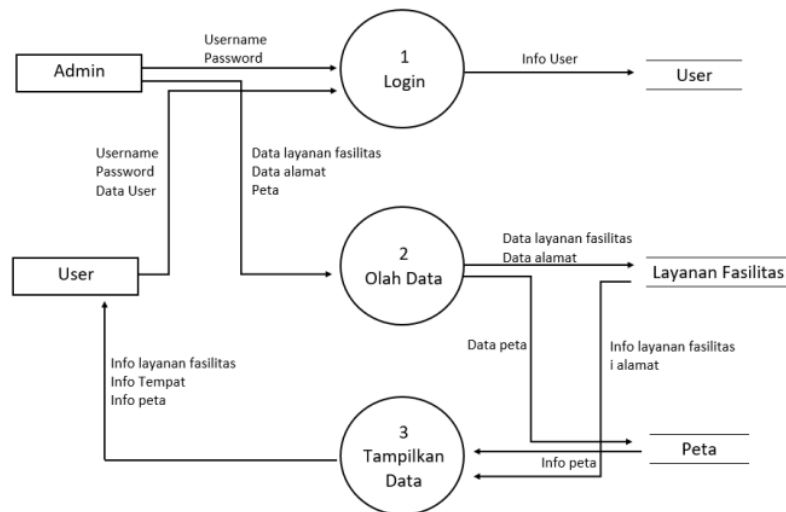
Admin

Username
Password

1
Login

Info User

User

Username
Password
Data User

Data layanan fasilitas
Data alamat
Peta

User

2
Olah Data

Data layanan fasilitas
Data alamat

Layanan Fasilitas

Data peta

Info layanan fasilitas
i alamat

Info layanan fasilitas
Info Tempat
Info peta

3
Tampilkan
Data

Info peta

Peta